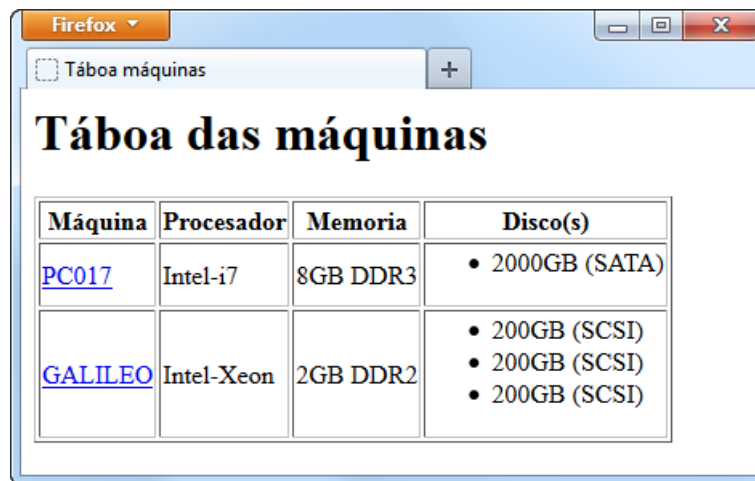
Firefox

Táboa máquinas

+

# Táboa das máquinas

| Máquina | Procesador | Memoria | Disco(s) |
|---|---|---|---|
| PC017 | Intel-i7 | 8GB DDR3 | • 2000GB (SATA) |
| GALILEO | Intel-Xeon | 2GB DDR2 | • 200GB (SCSI) • 200GB (SCSI) • 200GB (SCSI) |